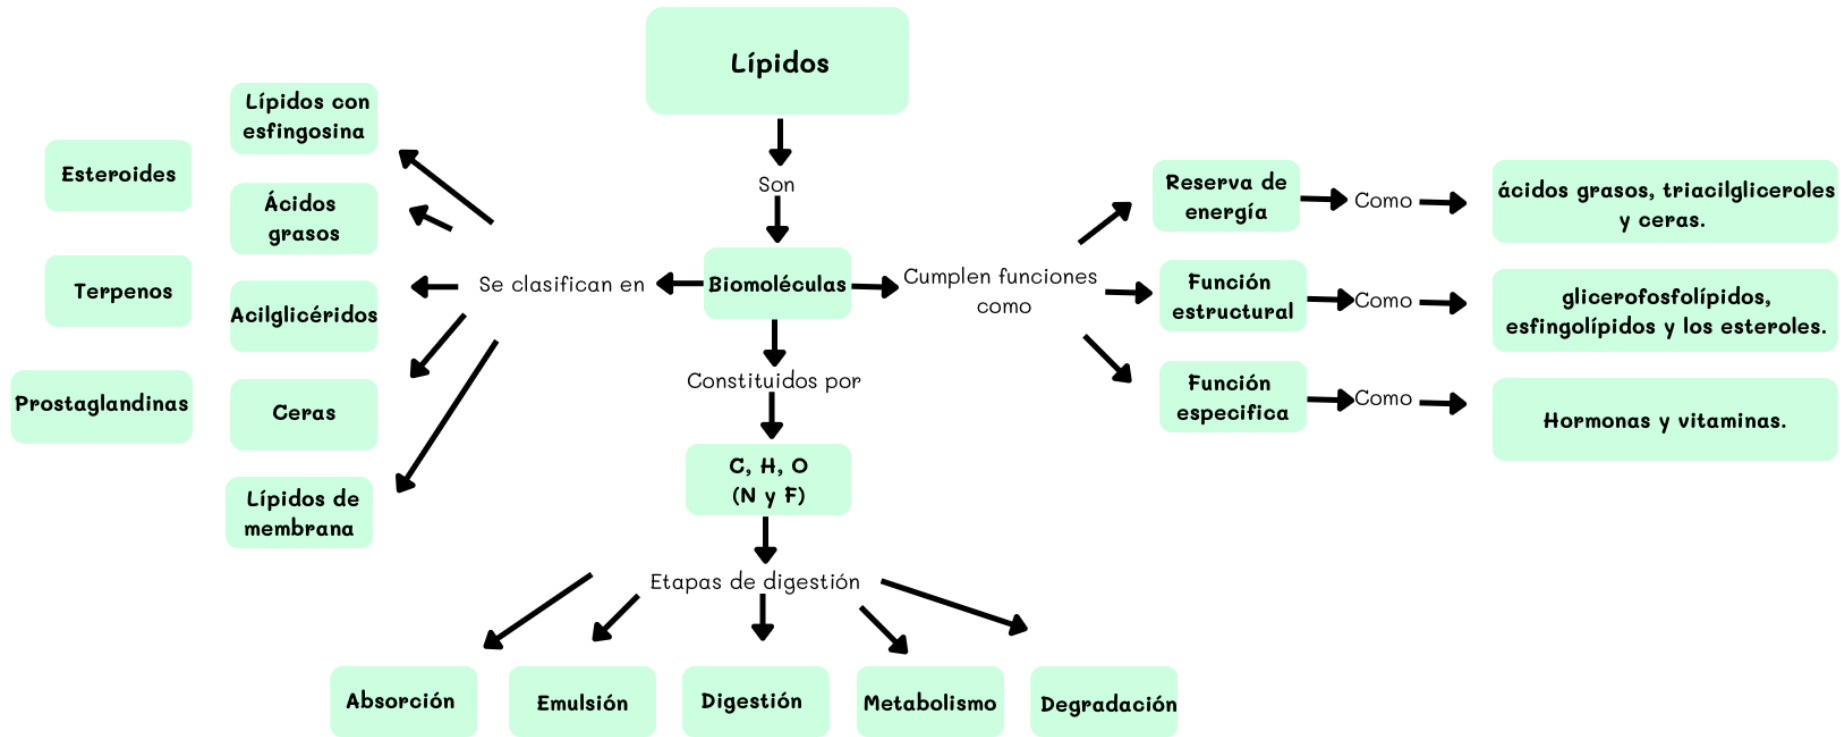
Lípidos

Son

Biomoléculas

Se clasifican en

Lípidos con esfingosina

Ácidos grasos

Acilglicéridos

Ceras

Lípidos de membrana

Esteroides

Terpenos

Prostaglandinas

Cumplen funciones como

Reserva de energía

Como

ácidos grasos, triacilgliceroles y ceras.

Función estructural

Como

glicerofosfolípidos, esfingolípidos y los esteroles.

Función especifica

Como

Hormonas y vitaminas.

Constituidos por

C, H, O (N y F)

Etapas de digestión

Absorción

Emulsión

Digestión

Metabolismo

Degradación